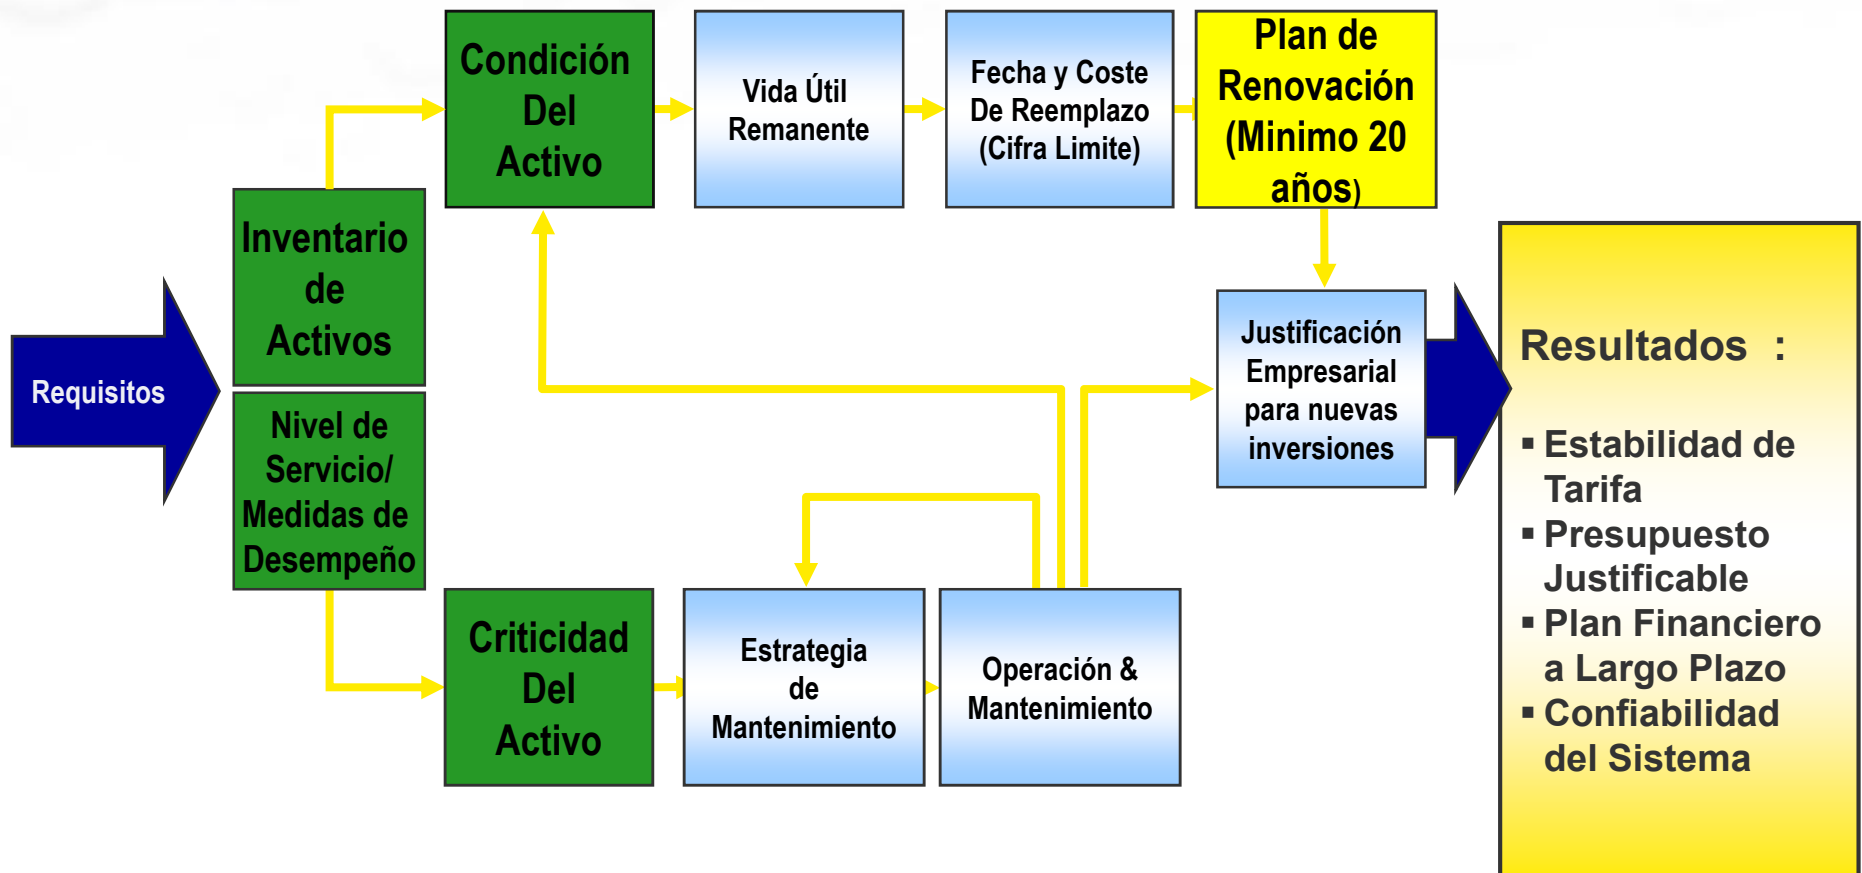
Requisitos

Inventario de Activos

Nivel de Servicio/ Medidas de Desempeño

Condición Del Activo

Vida Útil Remanente

Fecha y Coste De Reemplazo (Cifra Limite)

Plan de Renovación (Minimo 20 años)

Justificación Empresarial para nuevas inversiones

Criticidad Del Activo

Estrategia de Mantenimiento

Operación & Mantenimiento

Resultados :

▪ Estabilidad de Tarifa
▪ Presupuesto Justificable
▪ Plan Financiero a Largo Plazo
▪ Confiabilidad del Sistema